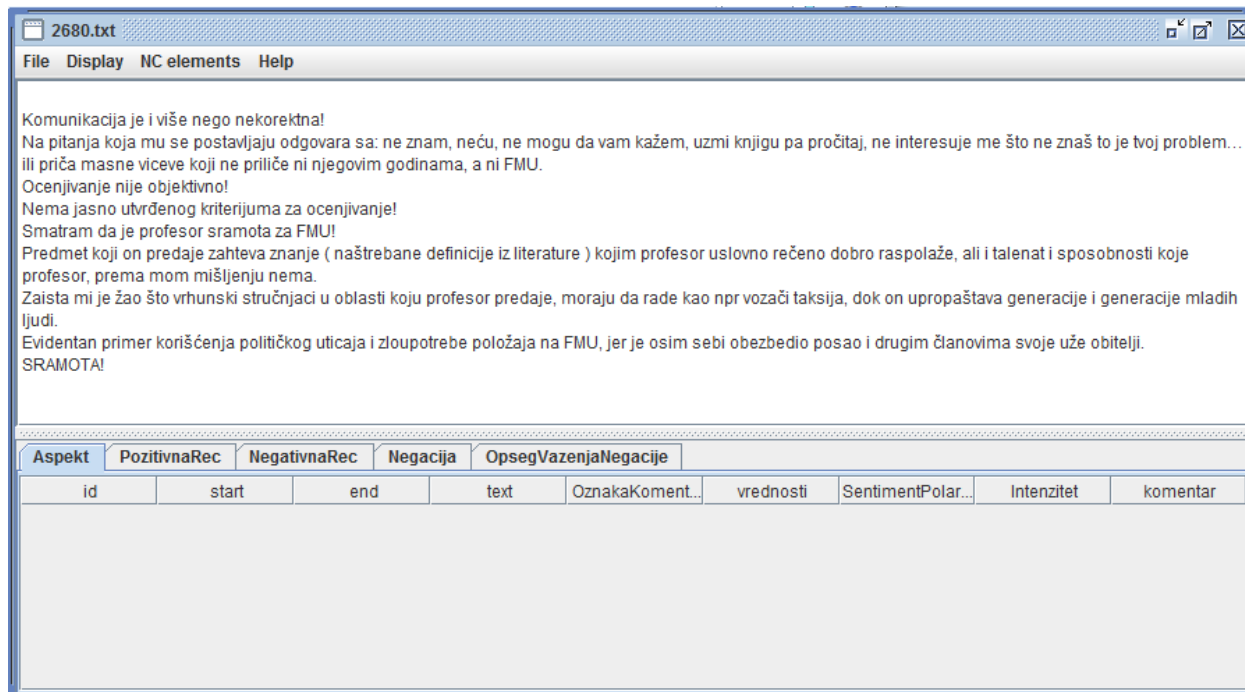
2680.txt

File Display NC elements Help

Komunikacija je i više nego nekorektna!
Na pitanja koja mu se postavljaju odgovara sa: ne znam, neću, ne mogu da vam kažem, uzmi knjigu pa pročitaj, ne interesuje me što ne znaš to je tvoj problem... ili priča masne viceve koji ne priliče ni njegovim godinama, a ni FMU.
Ocenjivanje nije objektivno!
Nema jasno utvrđenog kriterijuma za ocenjivanje!
Smatram da je profesor sramota za FMU!
Predmet koji on predaje zahteva znanje ( naštrebane definicije iz literature ) kojim profesor uslovno rečeno dobro raspolaže, ali i talenat i sposobnosti koje profesor, prema mom mišljenju nema.
Zaista mi je žao što vrhunski stručnjaci u oblasti koju profesor predaje, moraju da rade kao npr vozači taksija, dok on upropaštava generacije i generacije mladih ljudi.
Evidentan primer korišćenja političkog uticaja i zloupotrebe položaja na FMU, jer je osim sebi obezbedio posao i drugim članovima svoje uže obitelji.
SRAMOTA!

Aspekt | PozitivnaRec | NegativnaRec | Negacija | OpsegVazenjaNegacije

| id | start | end | text | OznakaKoment... | vrednosti | SentimentPolar... | Intenzitet | komentar |
|---|---|---|---|---|---|---|---|---|